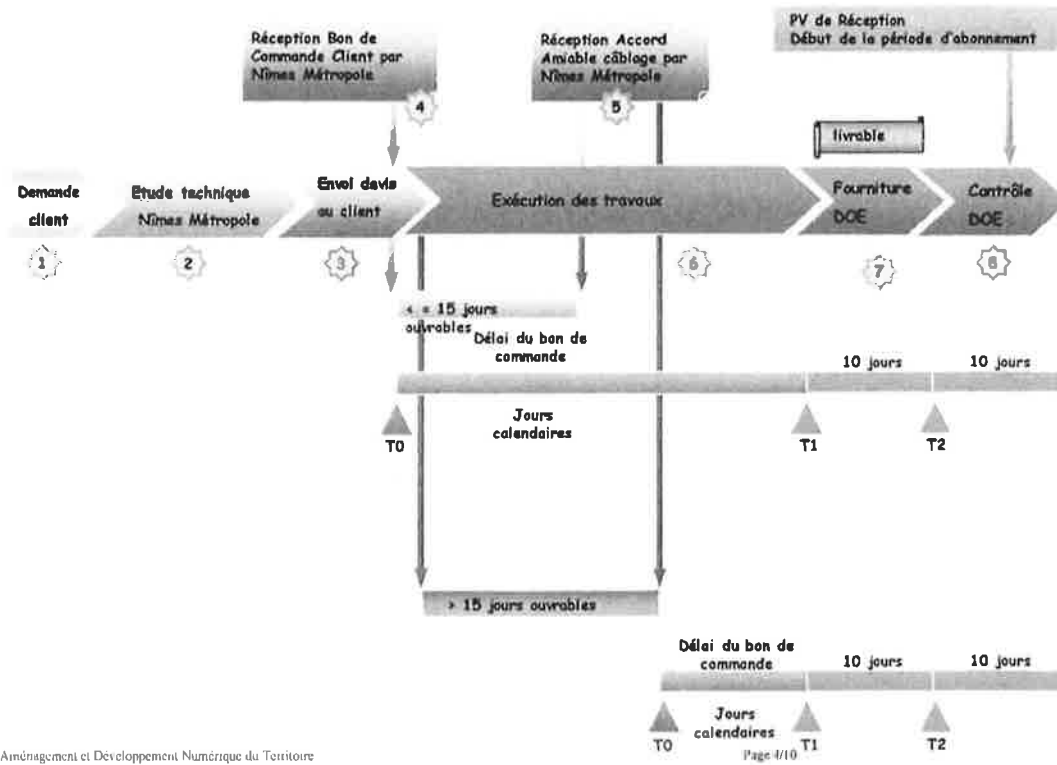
Réception Bon de Commande Client par Nîmes Métropole

4

Réception Accord Amiable câblage par Nîmes Métropole

5

PV de Réception
Début de la période d'abonnement

livrable

Demande client

1

Etude technique Nîmes Métropole

2

Envoi devis au client

3

Exécution des travaux

6

Fourniture DOE

7

Contrôle DOE

8

< = 15 jours ouvrables

Délai du bon de commande

10 jours

10 jours

T0

Jours calendaires

T1

T2

> 15 jours ouvrables

Délai du bon de commande

10 jours

10 jours

T0

Jours calendaires

T1

T2

Aménagement et Développement Numérique du Territoire

Page 4/10